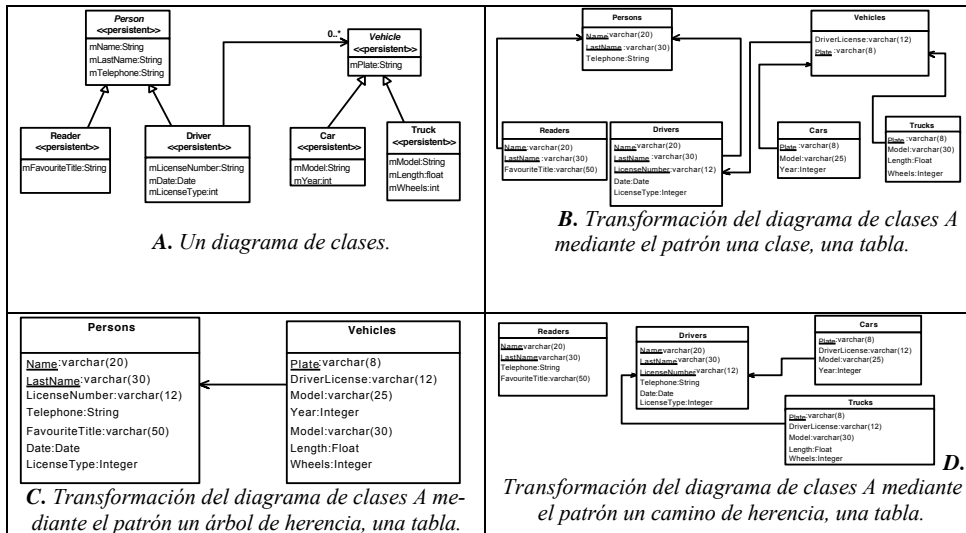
Person
<<persistent>>
mName:String
mLastName:String
mTelephone:String

0..*

Vehicle
<<persistent>>
mPlate:String

Reader
<<persistent>>
mFavouriteTitle:String

Driver
<<persistent>>
mLicenseNumber:String
mDate:Date
mLicenseType:int

Car
<<persistent>>
mModel:String
mYear:int

Truck
<<persistent>>
mModel:String
mLength:float
mWheels:int

A. Un diagrama de clases.

Persons
Name:varchar(20)
LastName :varchar(30)
Telephone:String

Vehicles
DriverLicense:varchar(12)
Plate :varchar(8)

Readers
Name:varchar(20)
LastName :varchar(30)
FavouriteTitle:varchar(50)

Drivers
Name:varchar(20)
LastName :varchar(30)
LicenseNumber:varchar(12)
Date:Date
LicenseType:Integer

Cars
Plate :varchar(8)
Model:varchar(25)
Year:Integer

Trucks
Plate :varchar(8)
Model:varchar(30)
Length:Float
Wheels:Integer

B. Transformación del diagrama de clases A mediante el patrón una clase, una tabla.

Persons
Name:varchar(20)
LastName:varchar(30)
LicenseNumber:varchar(12)
Telephone:String
FavouriteTitle:varchar(50)
Date:Date
LicenseType:Integer

Vehicles
Plate:varchar(8)
DriverLicense:varchar(12)
Model:varchar(25)
Year:Integer
Model:varchar(30)
Length:Float
Wheels:Integer

C. Transformación del diagrama de clases A mediante el patrón un árbol de herencia, una tabla.

Readers
Namevarchar(20)
LastNamevarchar(30)
Telephone:String
FavouriteTitle:varchar(50)

Drivers
Namevarchar(20)
LastNamevarchar(30)
LicenseNumbervarchar(12)
Telephone:String
Date:Date
LicenseType:Integer

Cars
Plate:varchar(8)
DriverLicense:varchar(12)
Model:varchar(25)
Year:Integer

Trucks
Plate:varchar(8)
DriverLicense:varchar(12)
Model:varchar(30)
Length:Float
Wheels:Integer

D.
Transformación del diagrama de clases A mediante el patrón un camino de herencia, una tabla.